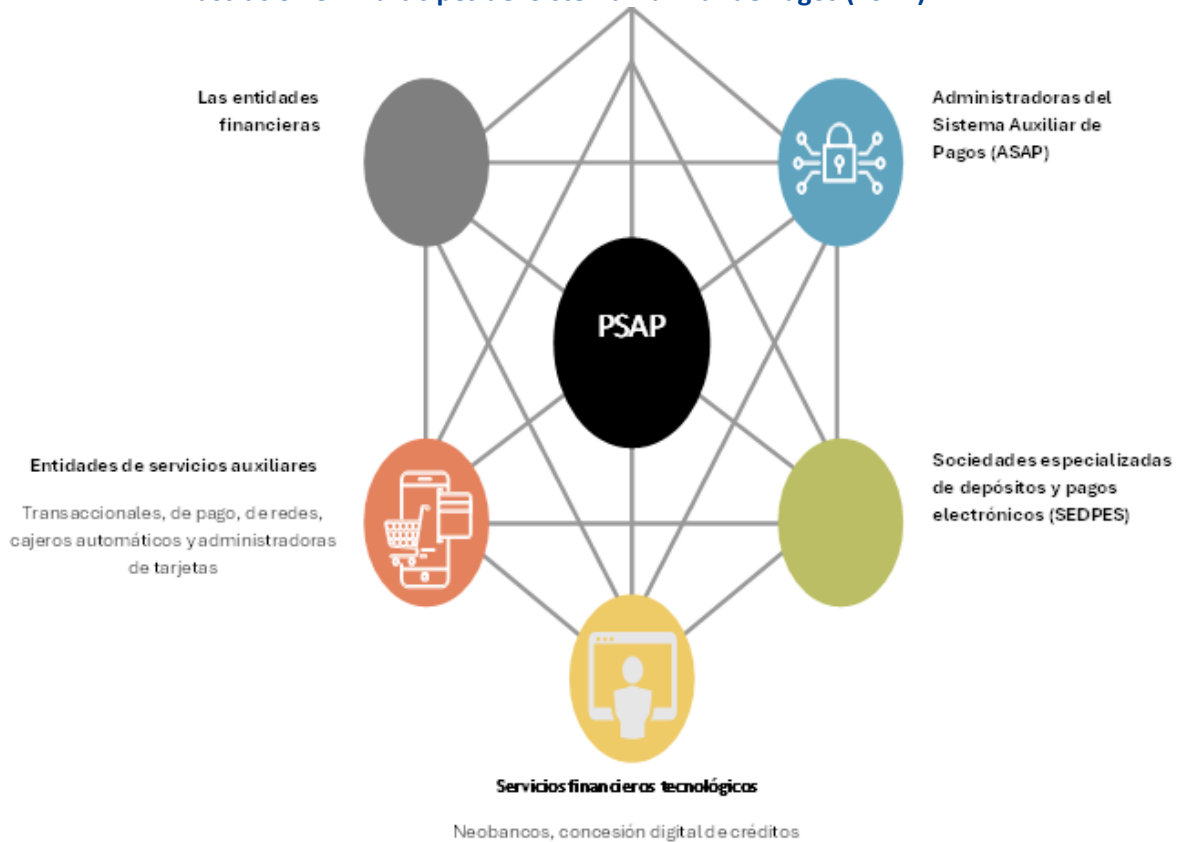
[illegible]

Las entidades financieras

Administradoras del Sistema Auxiliar de Pagos (ASAP)

PSAP

Entidades de servicios auxiliares

Transaccionales, de pago, de redes, cajeros automáticos y administradoras de tarjetas

Sociedades especializadas de depósitos y pagos electrónicos (SEDPES)

Servicios financieros tecnológicos

Neobancos, concesión digital de créditos